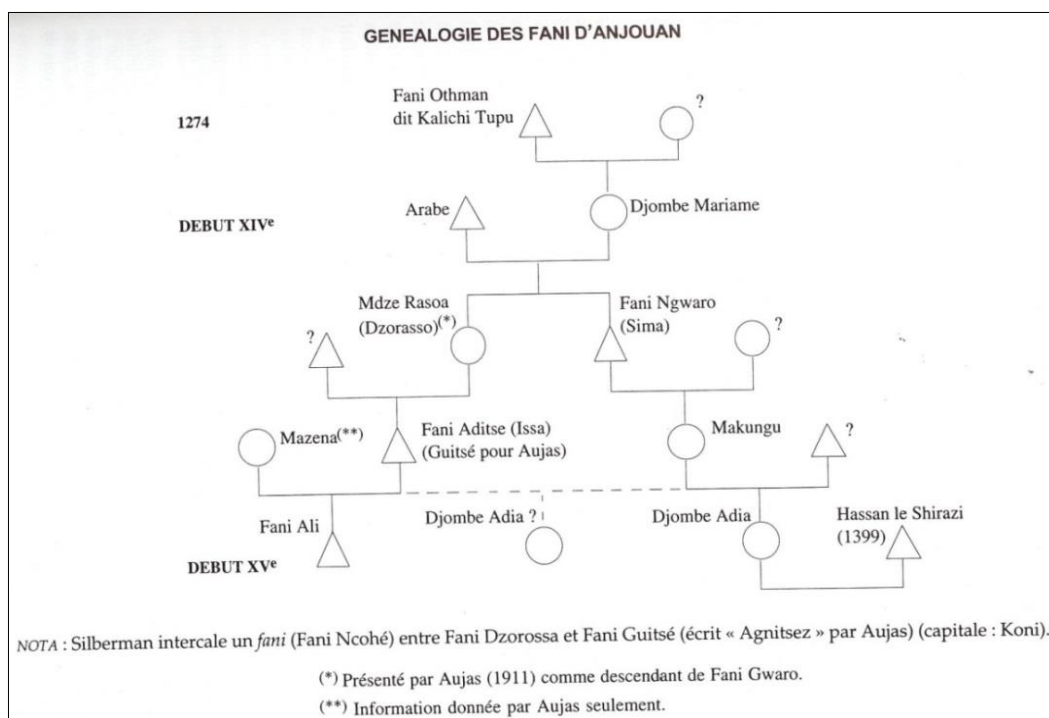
GENEALOGIE DES FANI D'ANJOUAN

1274

Fani Othman dit Kalichi Tupu

?

DEBUT XIV$^{e}$

Arabe

Djombe Mariame

Mdze Rasoa (Dzorasso)(*)

Fani Ngwaro (Sima)

?

?

Mazena(**)

Fani Aditse (Issa) (Guitsé pour Aujas)

Makungu

?

Fani Ali

Djombe Adia ?

Djombe Adia

Hassan le Shirazi (1399)

DEBUT XV$^{e}$

NOTA : Silberman intercale un fani (Fani Ncohé) entre Fani Dzorossa et Fani Guitsé (écrit « Agnitsez » par Aujas) (capitale : Koni).

(*) Présenté par Aujas (1911) comme descendant de Fani Gwaro.

(**) Information donnée par Aujas seulement.